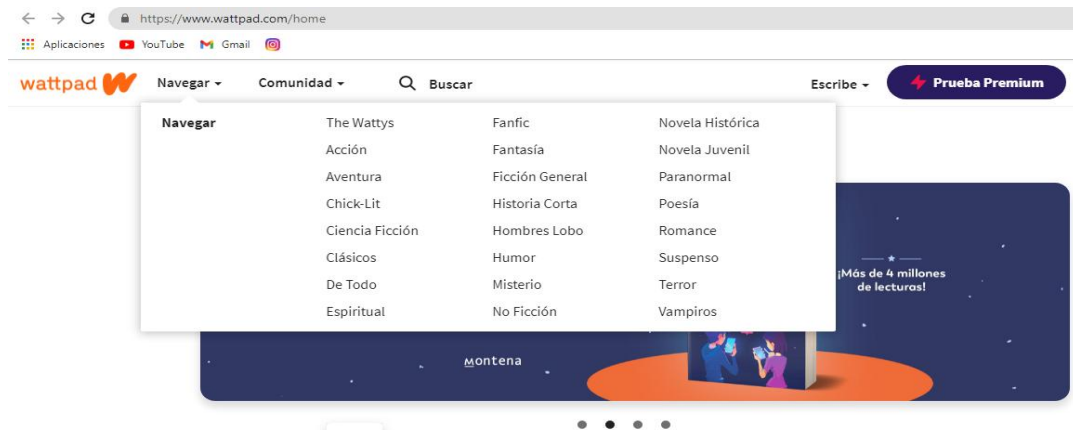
https://www.wattpad.com/home

Aplicaciones YouTube Gmail

wattpad Navegar Comunidad Buscar Escribe Prueba Premium

Navegar

The Wattys
Acción
Aventura
Chick-Lit
Ciencia Ficción
Clásicos
De Todo
Espiritual

Fanfic
Fantasía
Ficción General
Historia Corta
Hombres Lobo
Humor
Misterio
No Ficción

Novela Histórica
Novela Juvenil
Paranormal
Poesía
Romance
Suspenso
Terror
Vampiros

¡Más de 4 millones de lecturas!

montena